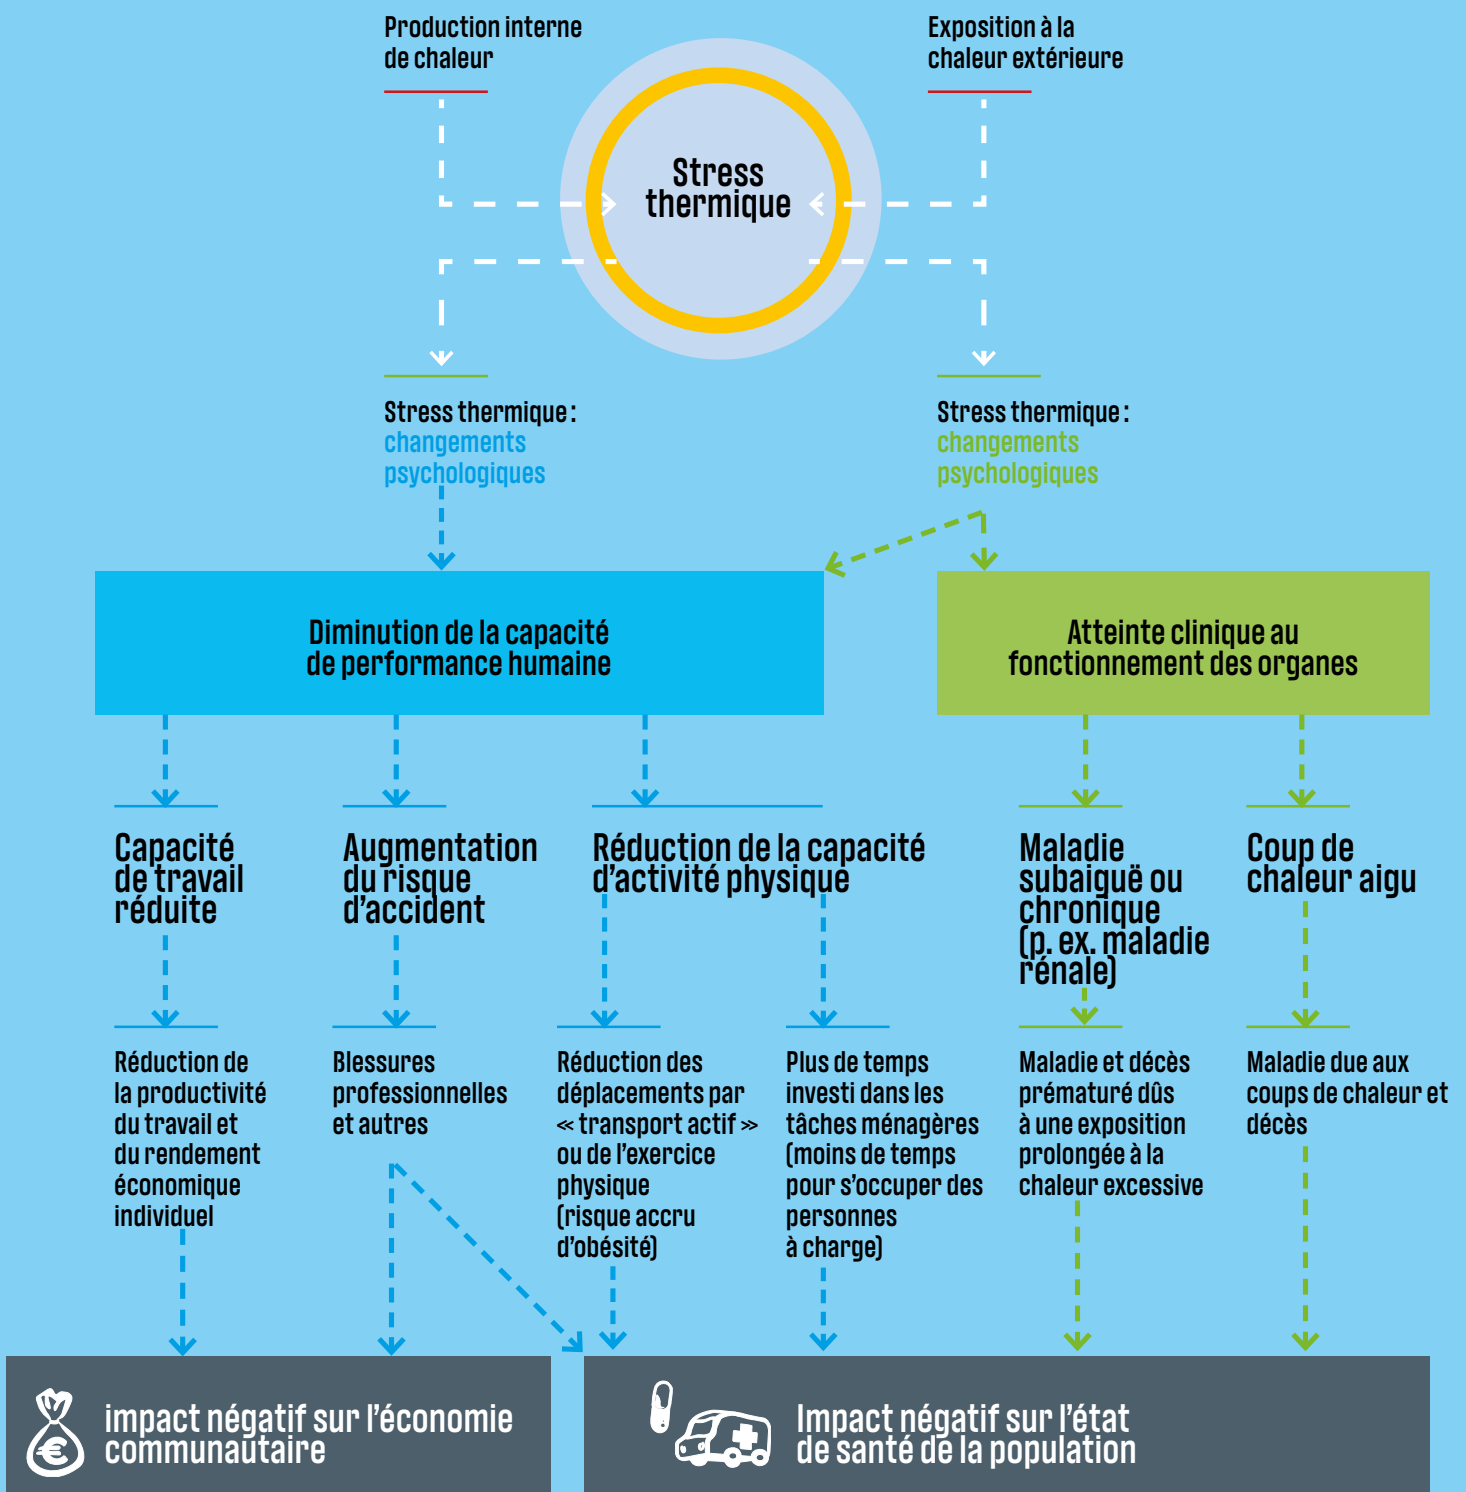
Production interne de chaleur

Exposition à la chaleur extérieure

Stress thermique

Stress thermique : changements psychologiques

Stress thermique : changements psychologiques

Diminution de la capacité de performance humaine

Atteinte clinique au fonctionnement des organes

Capacité de travail réduite

Augmentation du risque d'accident

Réduction de la capacité d'activité physique

Maladie subaiguë ou chronique (p. ex. maladie rénale)

Coup de chaleur aigu

Réduction de la productivité du travail et du rendement économique individuel

Blessures professionnelles et autres

Réduction des déplacements par « transport actif » ou de l'exercice physique (risque accru d'obésité)

Plus de temps investi dans les tâches ménagères (moins de temps pour s'occuper des personnes à charge)

Maladie et décès prématuré dûs à une exposition prolongée à la chaleur excessive

Maladie due aux coups de chaleur et décès

impact négatif sur l'économie communautaire

Impact négatif sur l'état de santé de la population